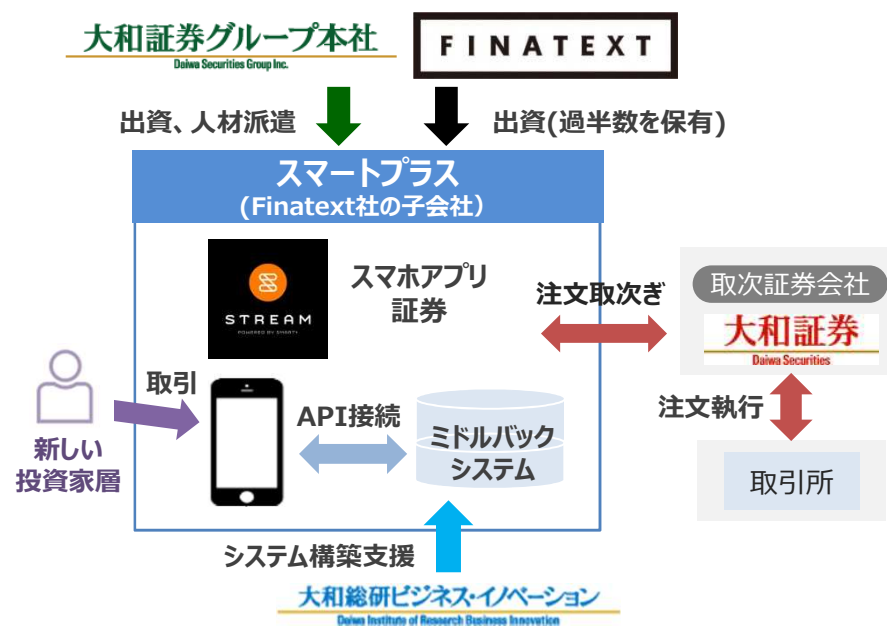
大和証券グループ本社
Daiwa Securities Group Inc.

FINATEXT

出資、人材派遣

出資(過半数を保有)

スマートプラス
(Finatext社の子会社)

STREAM
POWERED BY SMARTPLUS

スマホアプリ証券

注文取次ぎ

取次証券会社

大和証券
Daiwa Securities

注文執行

取引所

取引

新しい投資家層

API接続

ミドルバックシステム

システム構築支援

大和総研ビジネス・イノベーション
Daiwa Institute of Research Business Innovation